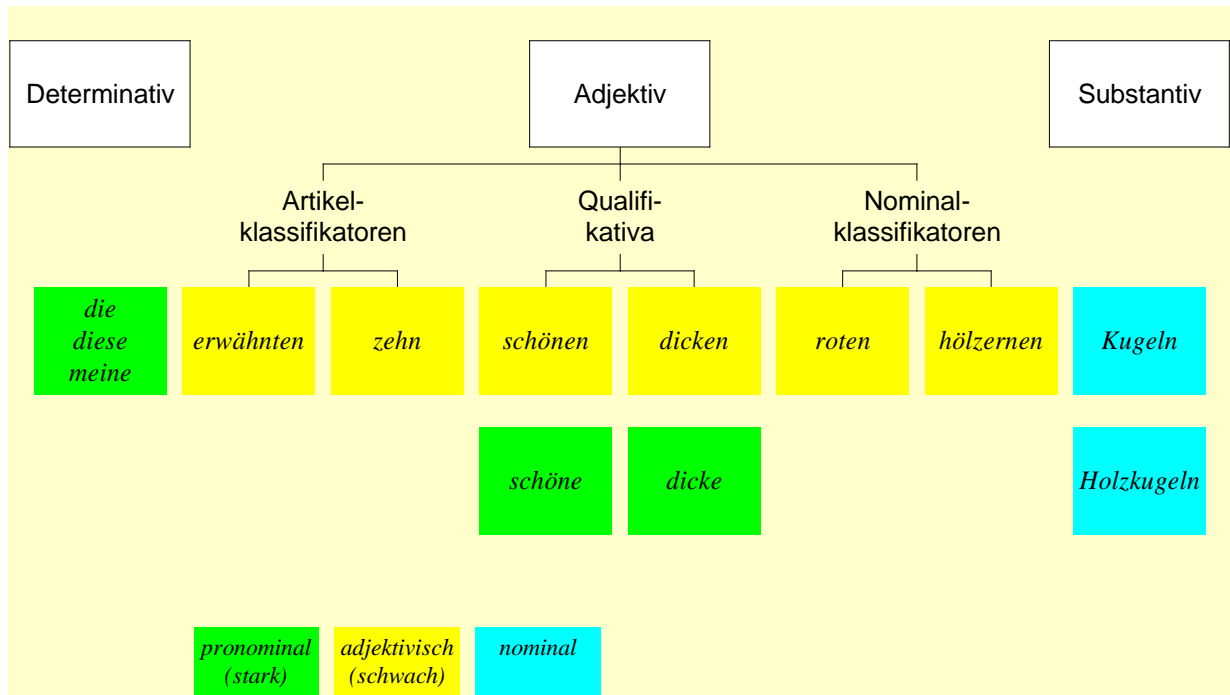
Determinativ

Adjektiv

Substantiv

Artikelklassifikatoren

Qualifikativa

Nominalklassifikatoren

die
diese
meine

erwähnten

zehn

schönen

dicken

roten

hölzernen

Kugeln

schöne

dicke

Holzkugeln

pronominal (stark)

adjektivisch (schwach)

nominal